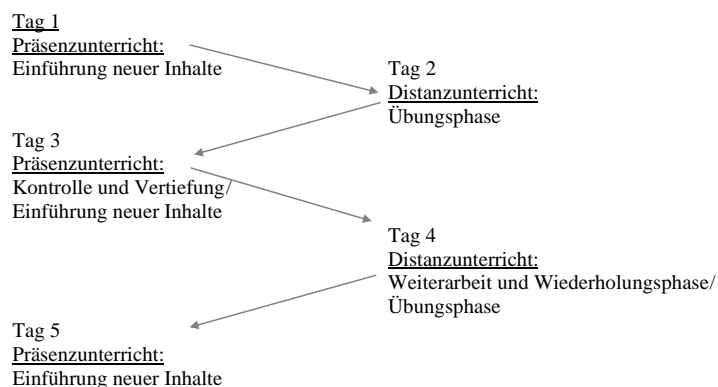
Tag 1
Präsenzunterricht:
Einführung neuer Inhalte

Tag 2
Distanzunterricht:
Übungsphase

Tag 3
Präsenzunterricht:
Kontrolle und Vertiefung/
Einführung neuer Inhalte

Tag 4
Distanzunterricht:
Weiterarbeit und Wiederholungsphase/
Übungsphase

Tag 5
Präsenzunterricht:
Einführung neuer Inhalte